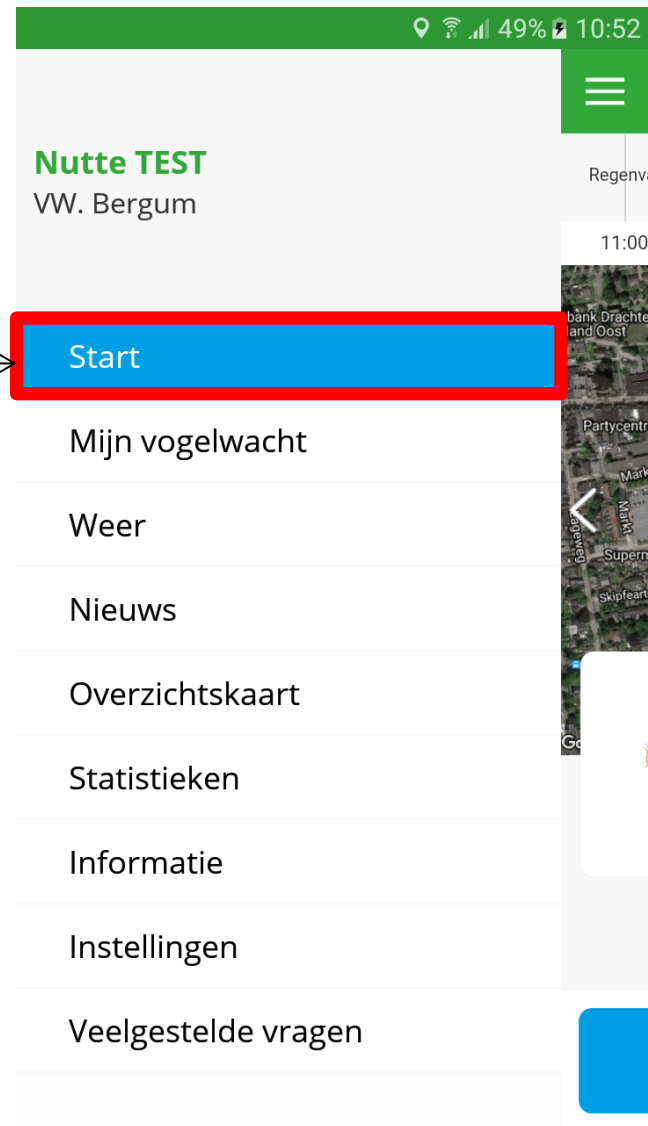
49% 10:52

Nutte TEST
VW. Bergum

Start

Mijn vogelwacht

Weer

Nieuws

Overzichtskaart

Statistieken

Informatie

Instellingen

Veelgestelde vragen

Regenv

11:00

bank Drachte
land Oost

Partycentr

Mark

Markt

Superm

Skipfeart

Go